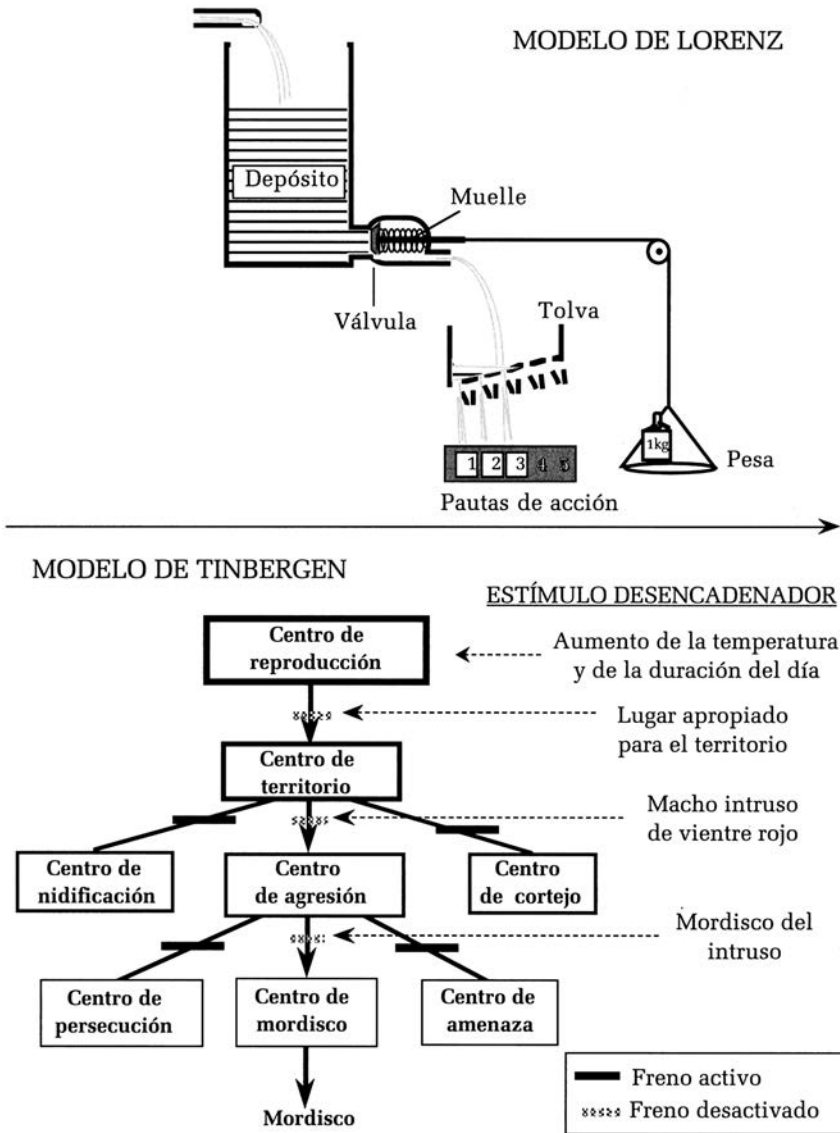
MODELO DE LORENZ

Depósito

Muelle

Válvula

Tolva

1kg

Pesa

1 2 3 4 5

Pautas de acción

MODELO DE TINBERGEN

ESTÍMULO DESENCADENADOR

Centro de reproducción

Aumento de la temperatura y de la duración del día

Lugar apropiado para el territorio

Centro de territorio

Macho intruso de vientre rojo

Centro de nidificación

Centro de agresión

Centro de cortejo

Mordisco del intruso

Centro de persecución

Centro de mordisco

Centro de amenaza

Mordisco

Freno activo

Freno desactivado